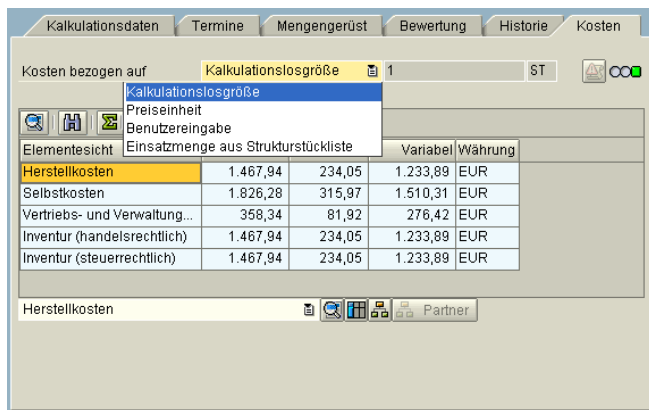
Kalkulationsdaten | Termine | Mengengerüst | Bewertung | Historie | Kosten

Kosten bezogen auf Kalkulationslosgröße 1 ST

Kalkulationslosgröße
Preiseinheit
Benutzereingabe
Einsatzmenge aus Strukturstückliste

| Elementesicht | | | Variabel | Währung |
|---|---|---|---|---|
| Herstellkosten | 1.467,94 | 234,05 | 1.233,89 | EUR |
| Selbstkosten | 1.826,28 | 315,97 | 1.510,31 | EUR |
| Vertriebs- und Verwaltung... | 358,34 | 81,92 | 276,42 | EUR |
| Inventur (handelsrechtlich) | 1.467,94 | 234,05 | 1.233,89 | EUR |
| Inventur (steuerrechtlich) | 1.467,94 | 234,05 | 1.233,89 | EUR |

Herstellkosten

Partner